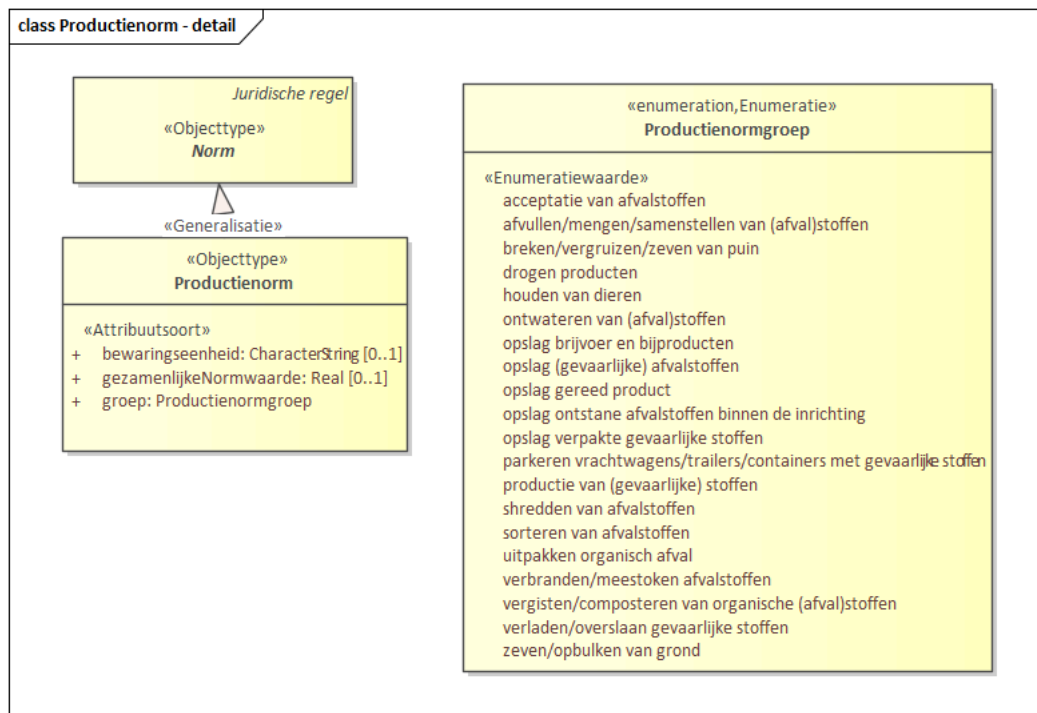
class Productienorm - detail

Juridische regel
«Objecttype»
Norm

«Generalisatie»

«Objecttype»
Productienorm

«Attribuutsoort»
+ bewaringseenheid: CharacterString [0..1]
+ gezamenlijkeNormwaarde: Real [0..1]
+ groep: Productienormgroep

«enumeration,Enumeratie»
Productienormgroep

«Enumeratiewaarde»
acceptatie van afvalstoffen
afvullen/mengen/samenstellen van (afval)stoffen
breken/vergruizen/zeven van puin
drogen producten
houden van dieren
ontwateren van (afval)stoffen
opslag brijvoer en bijproducten
opslag (gevaarlijke) afvalstoffen
opslag gereed product
opslag ontstane afvalstoffen binnen de inrichting
opslag verpakte gevaarlijke stoffen
parkeren vrachtwagens/trailers/containers met gevaarlijke stoffen
productie van (gevaarlijke) stoffen
shredden van afvalstoffen
sorteren van afvalstoffen
uitpakken organisch afval
verbranden/meestoken afvalstoffen
vergisten/composteren van organische (afval)stoffen
verladen/overslaan gevaarlijke stoffen
zeven/opbulken van grond